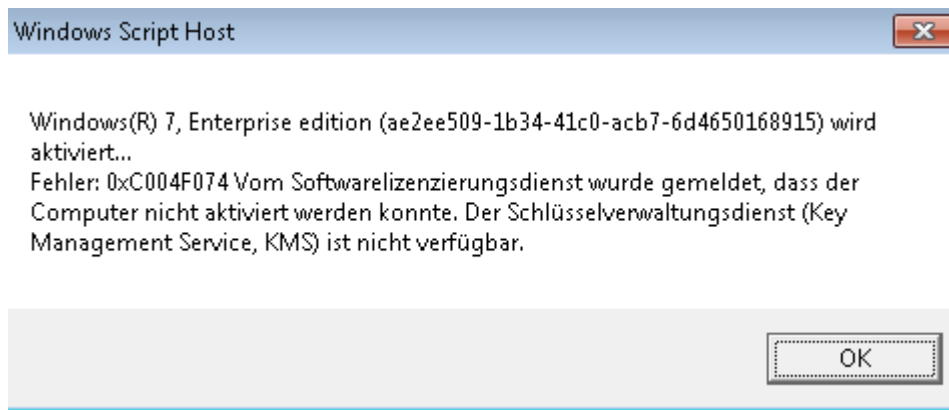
Windows Script Host

Windows(R) 7, Enterprise edition (ae2ee509-1b34-41c0-acb7-6d4650168915) wird aktiviert...
Fehler: 0xC004F074 Vom Softwarelizenzierungsdienst wurde gemeldet, dass der Computer nicht aktiviert werden konnte. Der Schlüsselverwaltungsdienst (Key Management Service, KMS) ist nicht verfügbar.

OK